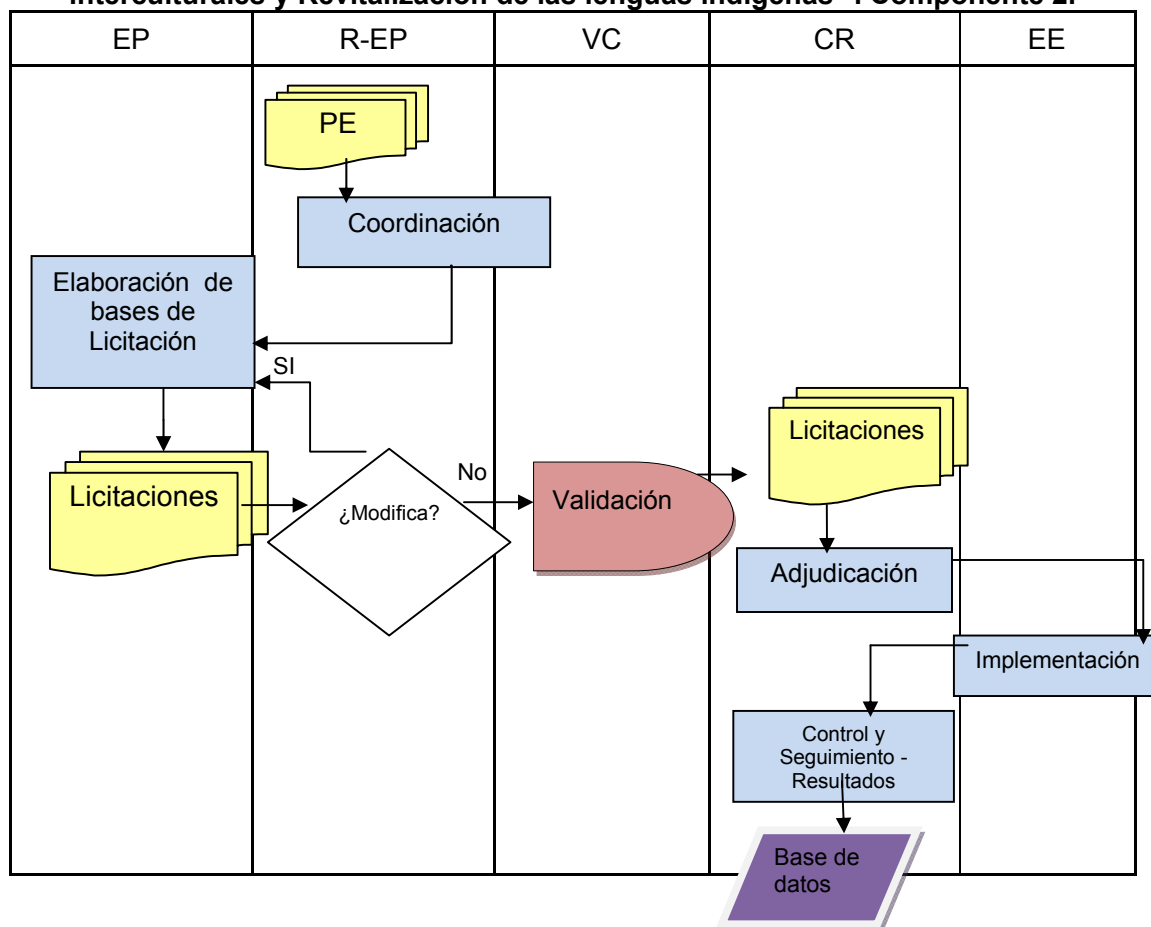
Interculturales y Revitalización de las lenguas indígenas - Componente 2.

EP
R-EP
VC
CR
EE

PE
Coordinación
Elaboración de bases de Licitación
SI
Licitaciones
¿Modifica?
No
Validación
Licitaciones
Adjudicación
Implementación
Control y Seguimiento - Resultados
Base de datos